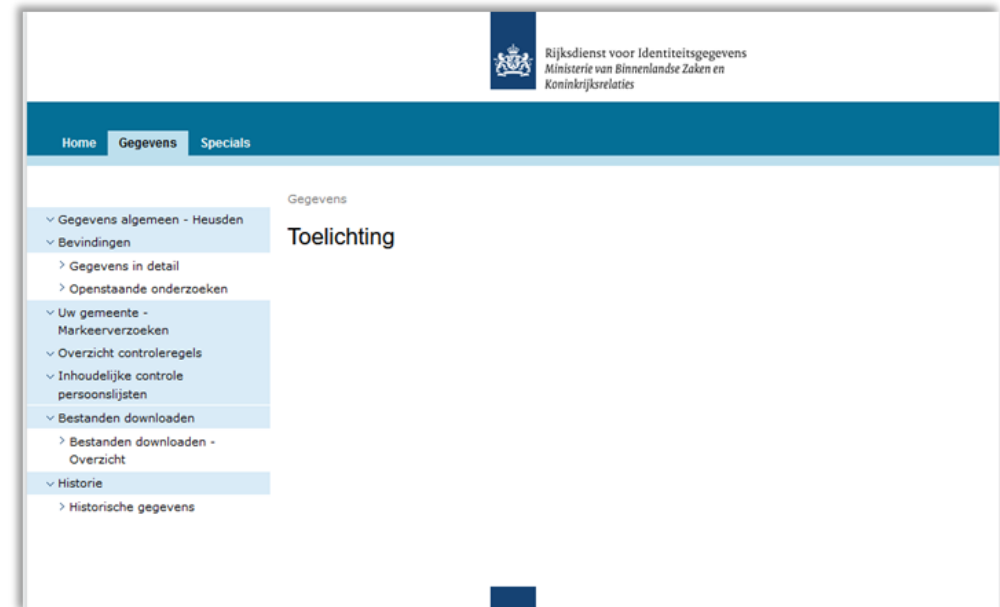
Rijksdienst voor Identiteitsgegevens
Ministerie van Binnenlandse Zaken en Koninkrijksrelaties

Home Gegevens Specials

Gegevens

Toelichting

Gegevens algemeen - Heusden
Bevindingen
Gegevens in detail
Openstaande onderzoeken
Uw gemeente - Markeerverzoeken
Overzicht controleregels
Inhoudelijke controle persoonslijsten
Bestanden downloaden
Bestanden downloaden - Overzicht
Historie
Historische gegevens